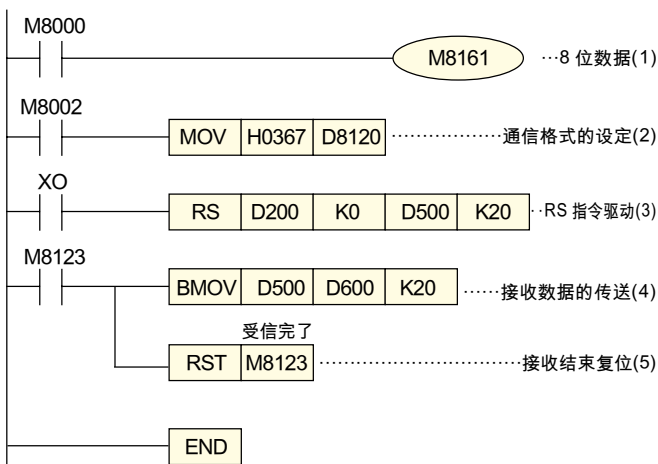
M8000

M8161 …8 位数据(1)

M8002

MOV H0367 D8120 ……通信格式的设定(2)

XO

RS D200 K0 D500 K20 ··RS 指令驱动(3)

M8123

BMOV D500 D600 K20 ……接收数据的传送(4)

受信完了

RST M8123 ……接收结束复位(5)

END